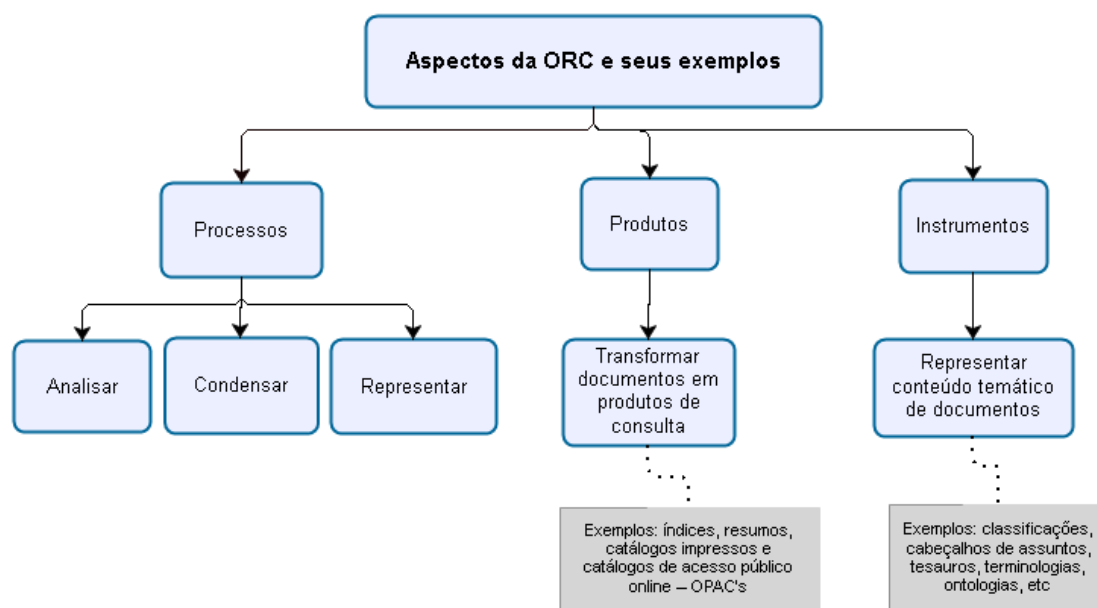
Aspectos da ORC e seus exemplos

Processos

Analisar

Condensar

Representar

Produtos

Transformar documentos em produtos de consulta

Exemplos: índices, resumos, catálogos impressos e catálogos de acesso público online – OPAC's

Instrumentos

Representar conteúdo temático de documentos

Exemplos: classificações, cabeçalhos de assuntos, tesauros, terminologias, ontologias, etc